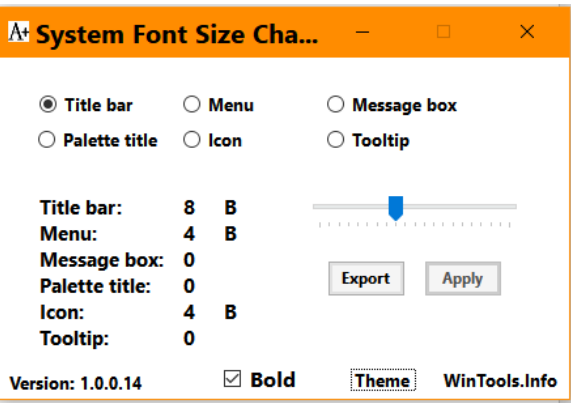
A+ System Font Size Cha...

Title bar
Menu
Message box
Palette title
Icon
Tooltip

| | | |
|---|---|---|
| Title bar: | 8 | B |
| Menu: | 4 | B |
| Message box: | 0 | |
| Palette title: | 0 | |
| Icon: | 4 | B |
| Tooltip: | 0 | |

Export
Apply

Version: 1.0.0.14
Bold
Theme
WinTools.Info